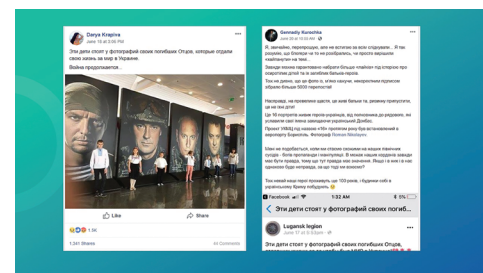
Darya Krapiva
June 15 at 8:45 PM

Эти дети стоят у фотографий своих погибших Отцов, которые отдали свою жизнь за мир в Украине.

Война продолжается ...

Like
Share
1.3K
1,241 Shares

Gennadiy Kurochka
June 16 at 4:05 PM

Я, звичайно, перепрошую, але не встигаю за всім слідкувати... Я так розумію, що блогери чи то не розібрались, чи просто вирішили «хайпанути» на темі...

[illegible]

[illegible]

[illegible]

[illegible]

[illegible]

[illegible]

Facebook
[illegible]
Эти дети стоят у фотографий своих погиб...

Lugansk legion
June 17 at 8:04 PM
Эти дети стоят у фотографий своих погибших Отцов, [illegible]